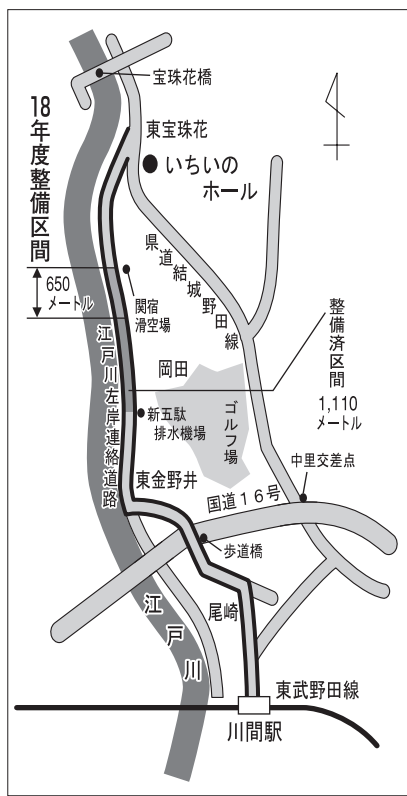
宝珠花橋

18年度整備区間

東宝珠花

いちいのホール

県道結城野田線

650メートル

関宿滑空場

整備済区間

1,110メートル

江戸川左岸連絡道路

岡田

新五駄排水機場

ゴルフ場

中里交差点

東金野井

国道16号

歩道橋

江戸川

尾崎

東武野田線

川間駅